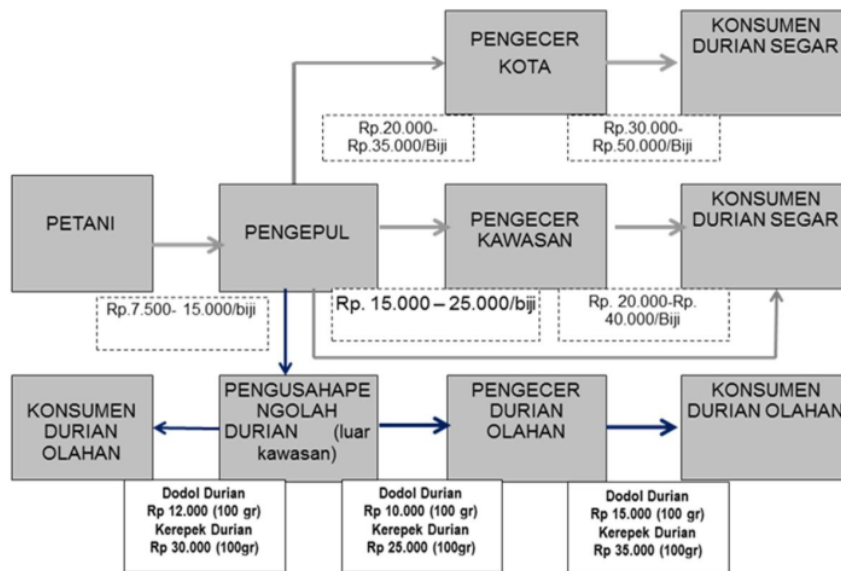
PENGECER KOTA

KONSUMEN DURIAN SEGAR

Rp.20.000- Rp.35.000/Biji

Rp.30.000- Rp.50.000/Biji

PETANI

PENGEPUL

PENGECER KAWASAN

KONSUMEN DURIAN SEGAR

Rp.7.500- 15.000/biji

Rp. 15.000 – 25.000/biji

Rp. 20.000-Rp. 40.000/Biji

KONSUMEN DURIAN OLAHAN

PENGUSAHAPENGOLAH DURIAN (luar kawasan)

PENGECER DURIAN OLAHAN

KONSUMEN DURIAN OLAHAN

Dodol Durian
Rp 12.000 (100 gr)
Kerepek Durian
Rp 30.000 (100gr)

Dodol Durian
Rp 10.000 (100 gr)
Kerepek Durian
Rp 25.000 (100gr)

Dodol Durian
Rp 15.000 (100 gr)
Kerepek Durian
Rp 35.000 (100gr)